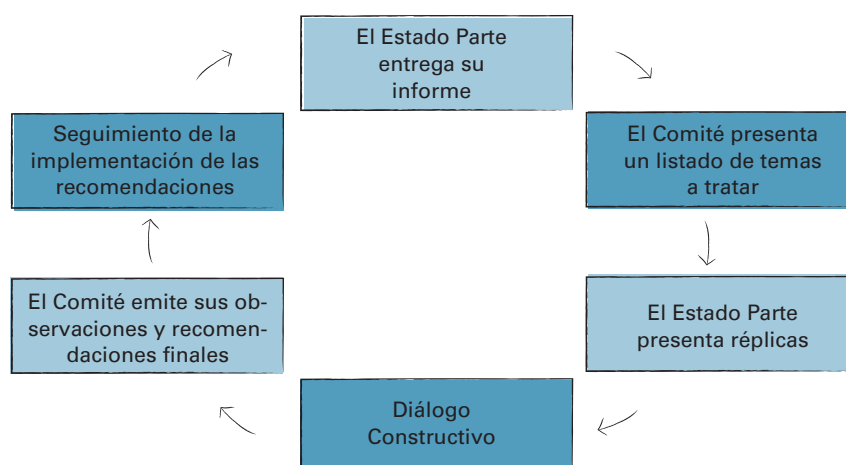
El Estado Parte entrega su informe

El Comité presenta un listado de temas a tratar

El Estado Parte presenta réplicas

Diálogo Constructivo

El Comité emite sus observaciones y recomendaciones finales

Seguimiento de la implementación de las recomendaciones